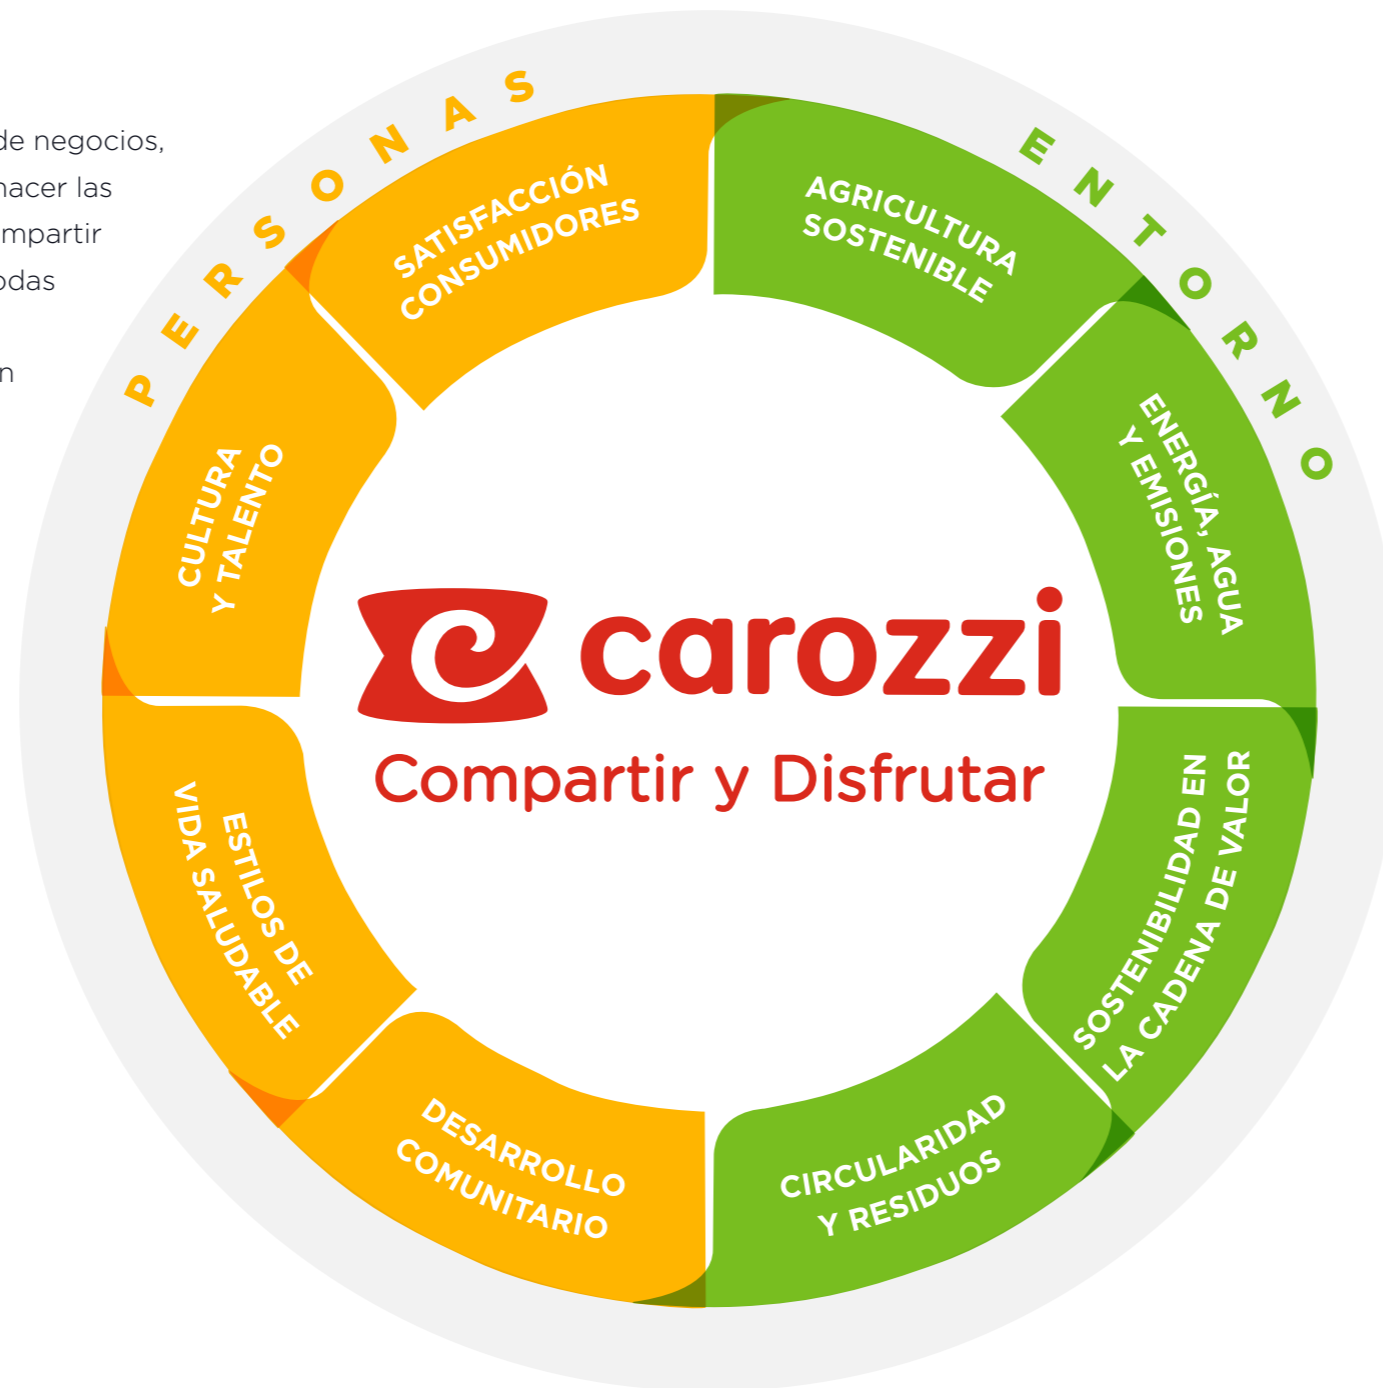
de negocios,
hacer las
mpartir
odas

n

PERSONAS

ENTORNO

SATISFACCIÓN CONSUMIDORES

AGRICULTURA SOSTENIBLE

ENERGÍA, AGUA Y EMISIONES

SOSTENIBILIDAD EN LA CADENA DE VALOR

CIRCULARIDAD Y RESIDUOS

DESARROLLO COMUNITARIO

ESTILOS DE VIDA SALUDABLE

CULTURA Y TALENTO

carozzi
Compartir y Disfrutar